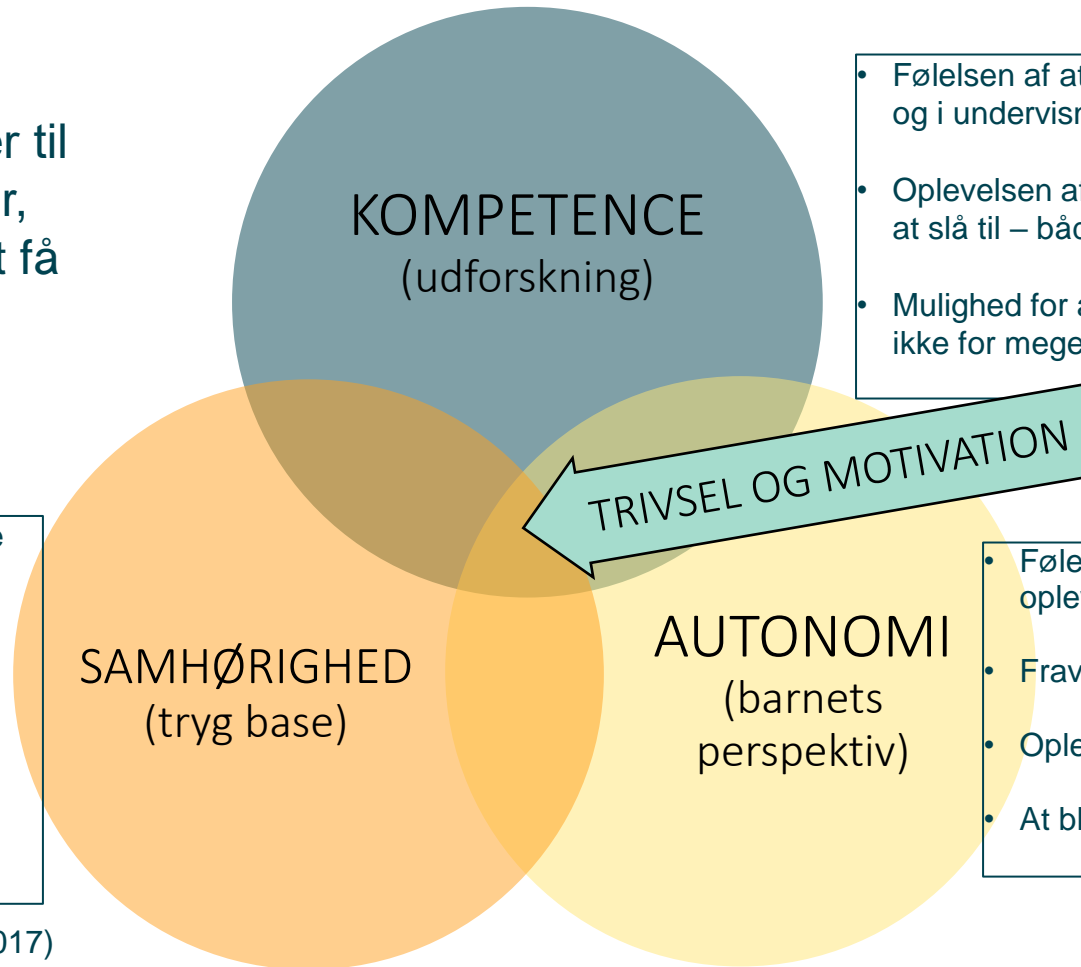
er til
r,
t få

e

017)

KOMPETENCE
(udforskning)

SAMHØRIGHED
(tryg base)

AUTONOMI
(barnets perspektiv)

TRIVSEL OG MOTIVATION

• Følelsen af at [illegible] og i undervisn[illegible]

• Oplevelsen af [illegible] at slå til – båd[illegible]

• Mulighed for a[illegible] ikke for mege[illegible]

• Føle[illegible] ople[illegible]

• Frav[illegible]

• Ople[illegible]

• At bl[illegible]